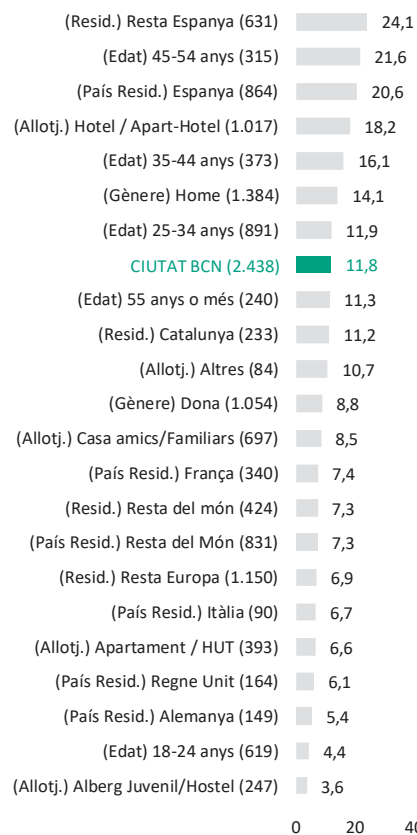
(Resid.) Resta Espanya (631) 24,1
(Edat) 45-54 anys (315) 21,6
(País Resid.) Espanya (864) 20,6
(Allotj.) Hotel / Apart-Hotel (1.017) 18,2
(Edat) 35-44 anys (373) 16,1
(Gènere) Home (1.384) 14,1
(Edat) 25-34 anys (891) 11,9
CIUTAT BCN (2.438) 11,8
(Edat) 55 anys o més (240) 11,3
(Resid.) Catalunya (233) 11,2
(Allotj.) Altres (84) 10,7
(Gènere) Dona (1.054) 8,8
(Allotj.) Casa amics/Familiars (697) 8,5
(País Resid.) França (340) 7,4
(Resid.) Resta del món (424) 7,3
(País Resid.) Resta del Món (831) 7,3
(Resid.) Resta Europa (1.150) 6,9
(País Resid.) Itàlia (90) 6,7
(Allotj.) Apartament / HUT (393) 6,6
(País Resid.) Regne Unit (164) 6,1
(País Resid.) Alemanya (149) 5,4
(Edat) 18-24 anys (619) 4,4
(Allotj.) Alberg Juvenil/Hostel (247) 3,6
0 20 40